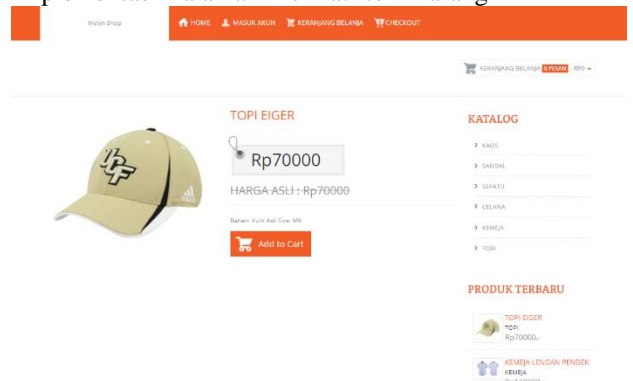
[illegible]

Maiyo Shop

HOME MASUK AKUN KERANJANG BELANJA CHECKOUT

KERANJANG BELANJA 0 PESAN RP0

TOPI EIGER

Rp70000

HARGA ASLI : Rp70000

Bahan: Kulit Asli Size: ME

Add to Cart

KATALOG

KAOS

SANDAL

SEPATU

CELANA

KEMEJA

TOPI

PRODUK TERBARU

TOPI EIGER
TOPI
Rp70000,-

KEMEJA LENGAN PENDEK
KEMEJA
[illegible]